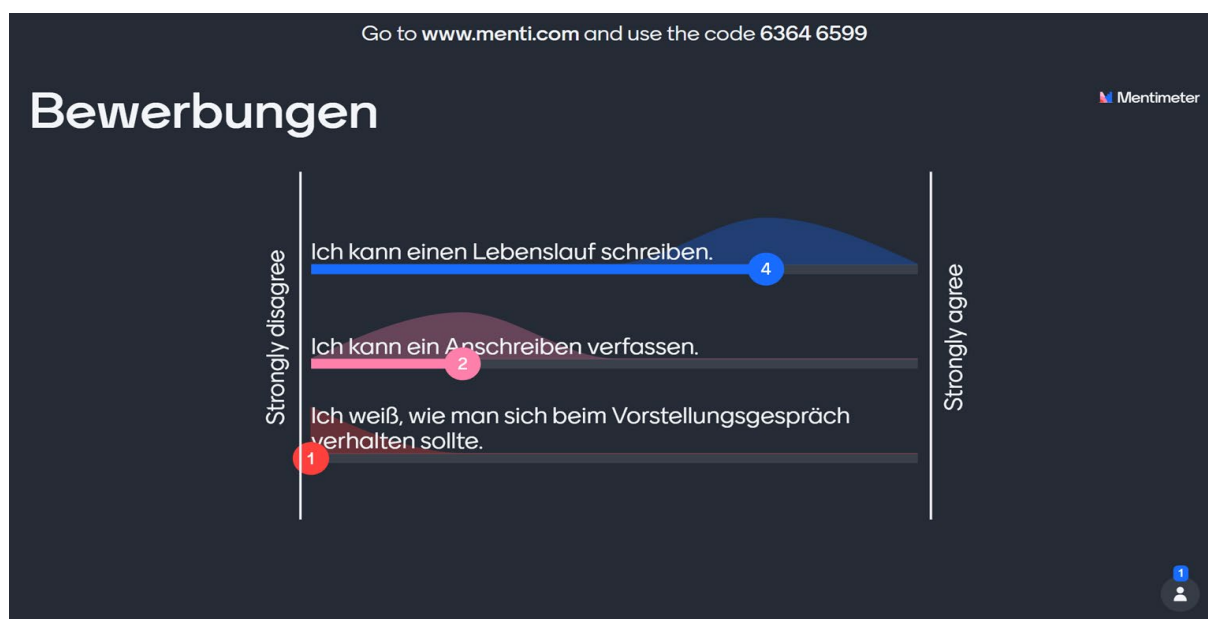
Go to **www.menti.com** and use the code **6364 6599**

Bewerbungen

Mentimeter

Strongly disagree

Ich kann einen Lebenslauf schreiben.

4

Ich kann ein Anschreiben verfassen.

2

Ich weiß, wie man sich beim Vorstellungsgespräch verhalten sollte.

1

Strongly agree

1